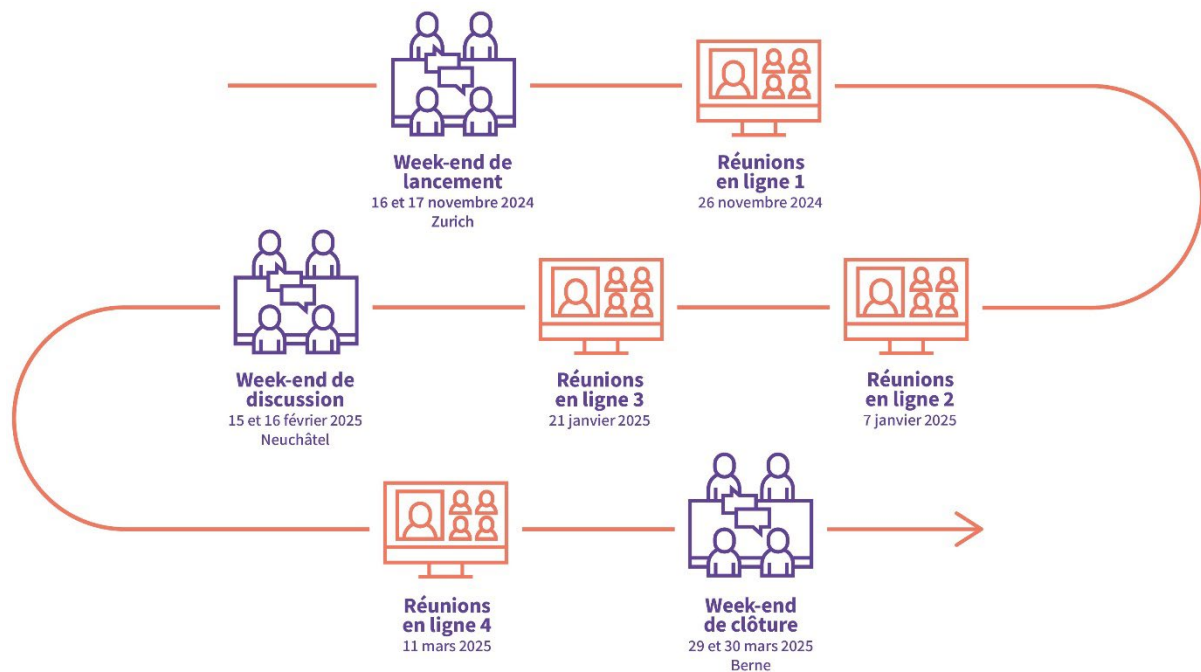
Week-end de lancement
16 et 17 novembre 2024
Zurich

Réunions en ligne 1
26 novembre 2024

Réunions en ligne 2
7 janvier 2025

Réunions en ligne 3
21 janvier 2025

Week-end de discussion
15 et 16 février 2025
Neuchâtel

Réunions en ligne 4
11 mars 2025

Week-end de clôture
29 et 30 mars 2025
Berne